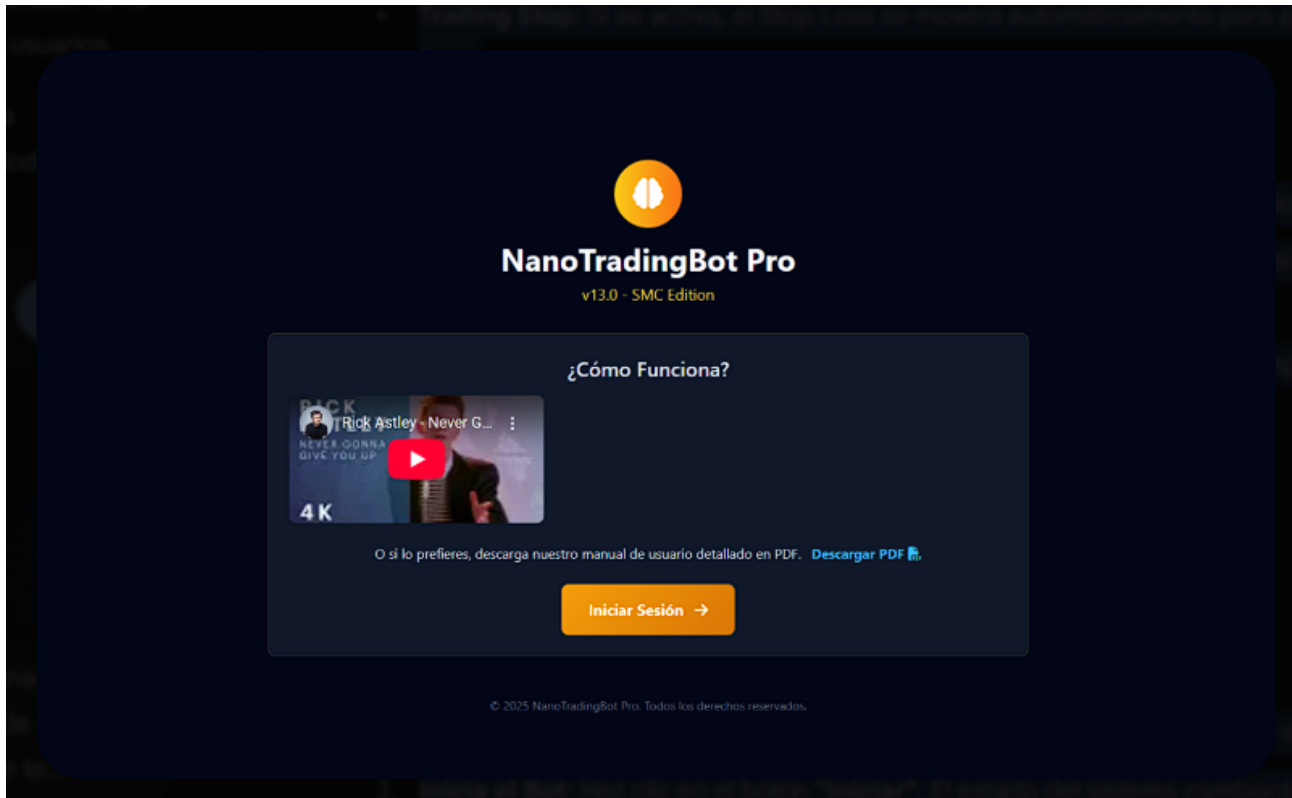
NanoTradingBot Pro

v13.0 - SMC Edition

¿Cómo Funciona?

RICK
Rick Astley - Never G...
NEVER GONNA GIVE YOU UP
4K

O si lo prefieres, descarga nuestro manual de usuario detallado en PDF. Descargar PDF

Iniciar Sesión →

© 2025 NanoTradingBot Pro. Todos los derechos reservados.